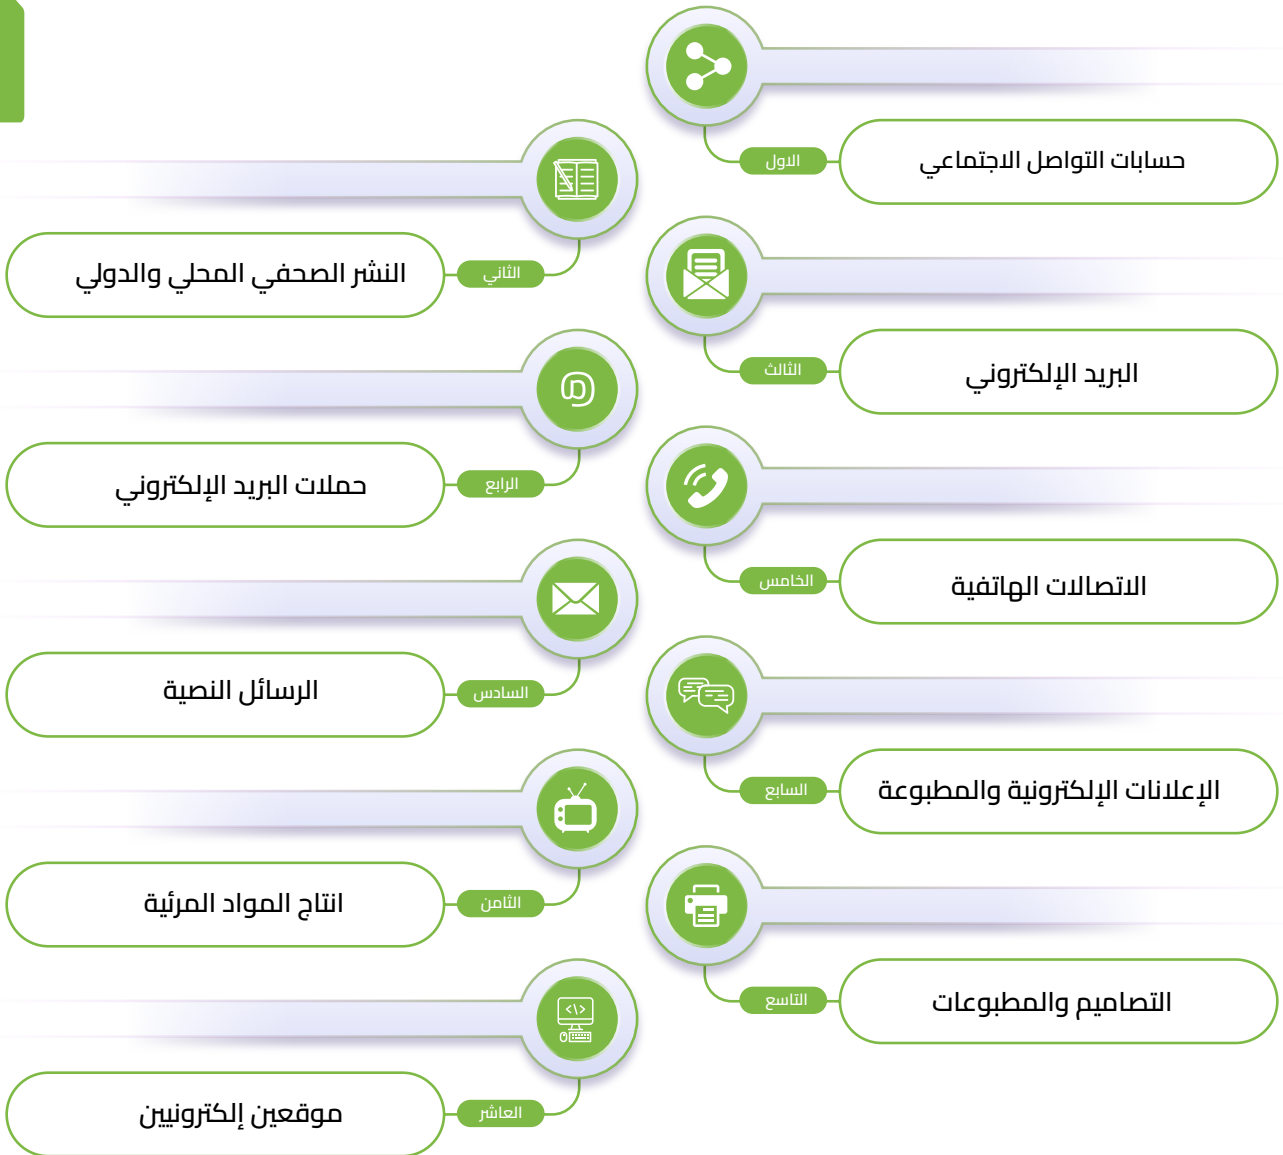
الاول
حسابات التواصل الاجتماعي

الثاني
النشر الصحفي المحلي والدولي

الثالث
البريد الإلكتروني

الرابع
حملات البريد الإلكتروني

الخامس
الاتصالات الهاتفية

السادس
الرسائل النصية

السابع
الإعلانات الإلكترونية والمطبوعة

الثامن
انتاج المواد المرئية

التاسع
التصاميم والمطبوعات

العاشر
موقعين إلكترونيين